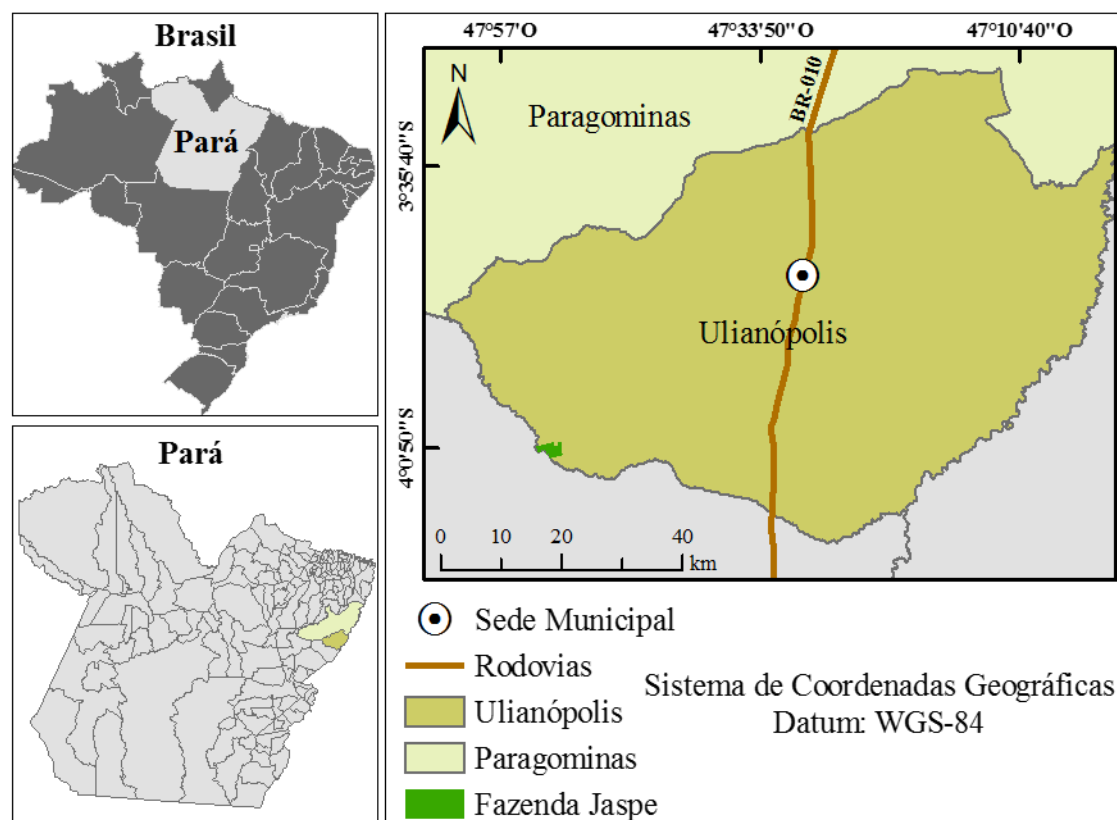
Brasil

Pará

Pará

47°57'O
47°33'50''O
47°10'40''O

N

Paragominas

BR-010

3°35'40''S

Ulianópolis

4°0'50''S

0 10 20 40
km

Sede Municipal
Rodovias
Ulianópolis
Paragominas
Fazenda Jaspe

Sistema de Coordenadas Geográficas
Datum: WGS-84